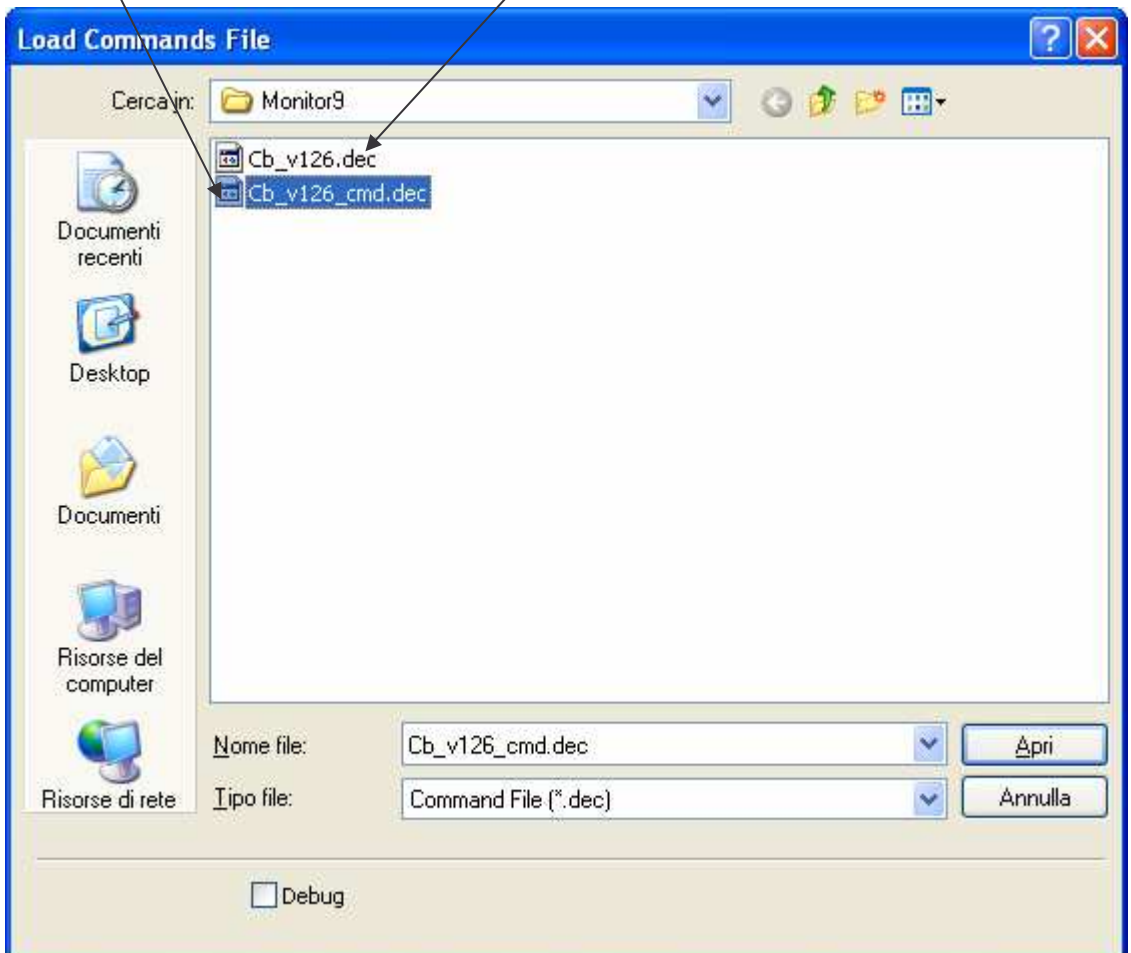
Load Commands File

Cerca in: Monitor9

Cb_v126.dec
Cb_v126_cmd.dec

Documenti recenti

Desktop

Documenti

Risorse del computer

Risorse di rete

Nome file: Cb_v126_cmd.dec

Tipo file: Command File (*.dec)

Apri

Annulla

Debug